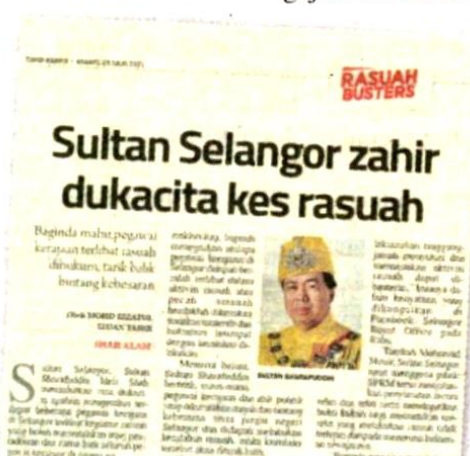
RASUAH BUSTERS

Sultan Selangor zahir dukacita kes rasuah

Baginda mahu pegawai kerajaan terlibat rasuah dihukum, tarik balik bintang kebesaran

Oleh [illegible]

SHAH ALAM

Sultan Selangor, Sultan Sharafuddin Idris Shah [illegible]

SULTAN SHARAFUDDIN

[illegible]